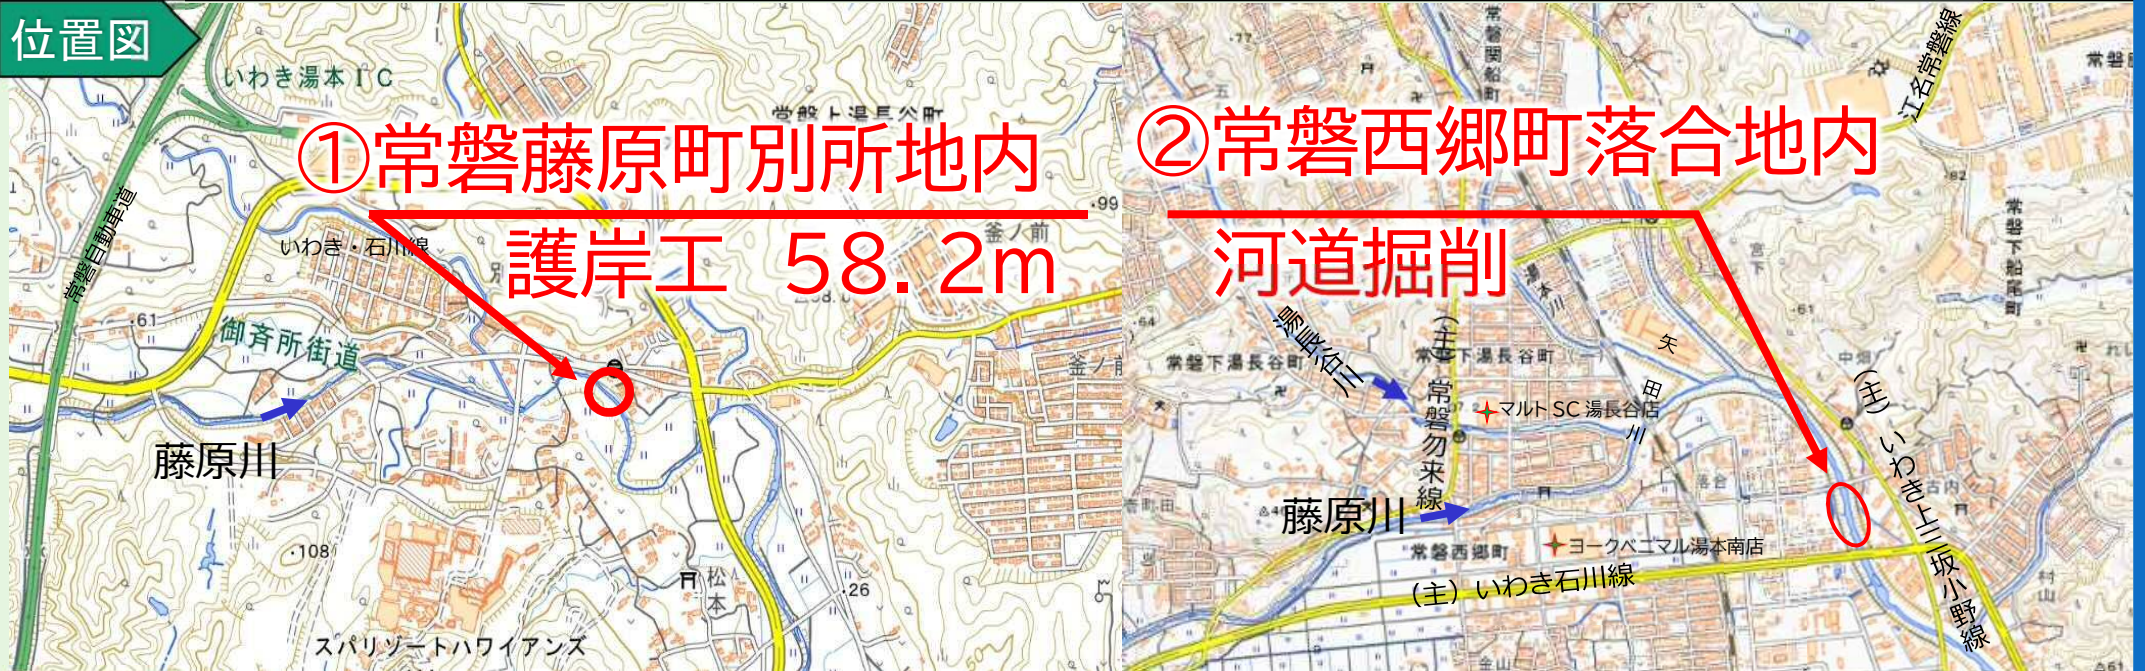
位置図

いわき湯本IC

常磐上湯長谷町

①常磐藤原町別所地内

護岸工　58.2m

常磐自動車道

いわき・石川線

釜ノ前

99

61

御斉所街道

藤原川

108

松本

26

スパリゾートハワイアンズ

釜ノ前

②常磐西郷町落合地内

河道掘削

常磐関船町

江名常磐線

常磐下船尾町

湯長谷川

(主)常磐勿来線

常磐下湯長谷町

湯本川

矢田川

マルト SC 湯長谷店

藤原川

常磐西郷町

ヨークベニマル湯本南店

(主) いわき石川線

(主) いわき上三坂小野線

中畑

古内

落合

宮下

82

61

77

64

村山